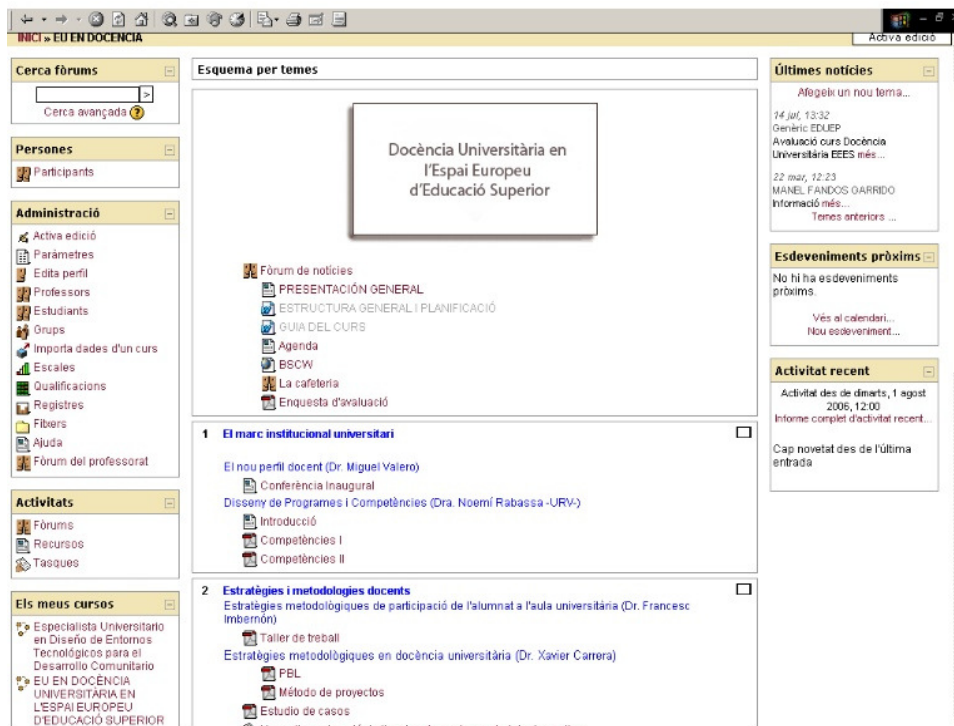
INICI » EU EN DOCENCIA

Activa edició

Cerca fòrums

Cerca avançada

Persones

Participants

Administració

Activa edició
Paràmetres
Edita perfil
Professors
Estudiants
Grups
Importa dades d'un curs
Escales
Qualificacions
Registres
Fitxers
Ajuda
Fòrum del professorat

Activitats

Fòrums
Recursos
Tasques

Els meus cursos

Especialista Universitario en Diseño de Entornos Tecnológicos para el Desarrollo Comunitario
EU EN DOCÈNCIA UNIVERSITÀRIA EN L'ESPAI EUROPEU D'EDUCACIÓ SUPERIOR

Esquema per temes

Docència Universitària en l'Espai Europeu d'Educació Superior

Fòrum de notícies
PRESENTACIÓN GENERAL
ESTRUCTURA GENERAL I PLANIFICACIÓ
GUIA DEL CURS
Agenda
BSCW
La cafeteria
Enquesta d'avaluació

1 El marc institucional universitari

El nou perfil docent (Dr. Miguel Valero)
Conferència Inaugural
Disseny de Programes i Competències (Dra. Noemí Rabassa -URV-)
Introducció
Competències I
Competències II

2 Estratègies i metodologies docents
Estratègies metodològiques de participació de l'alumnat a l'aula universitària (Dr. Francesc Imbernón)
Taller de treball
Estratègies metodològiques en docència universitària (Dr. Xavier Carrera)
PBL
Método de proyectos
Estudio de casos

Últimes notícies

Afegeix un nou tema...

14 jul, 13:32
Genèric EDUEP
Avaluació curs Docència Universitària EEES més ...

22 mar, 12:23
MANEL FANDOS GARRIDO
Informació més...
Temes anteriors ...

Esdeveniments pròxims

No hi ha esdeveniments pròxims.

Vés al calendari...
Nou esdeveniment...

Activitat recent

Activitat des de dimarts, 1 agost 2006, 12:00
Informe complet d'activitat recent...

Cap novetat des de l'última entrada